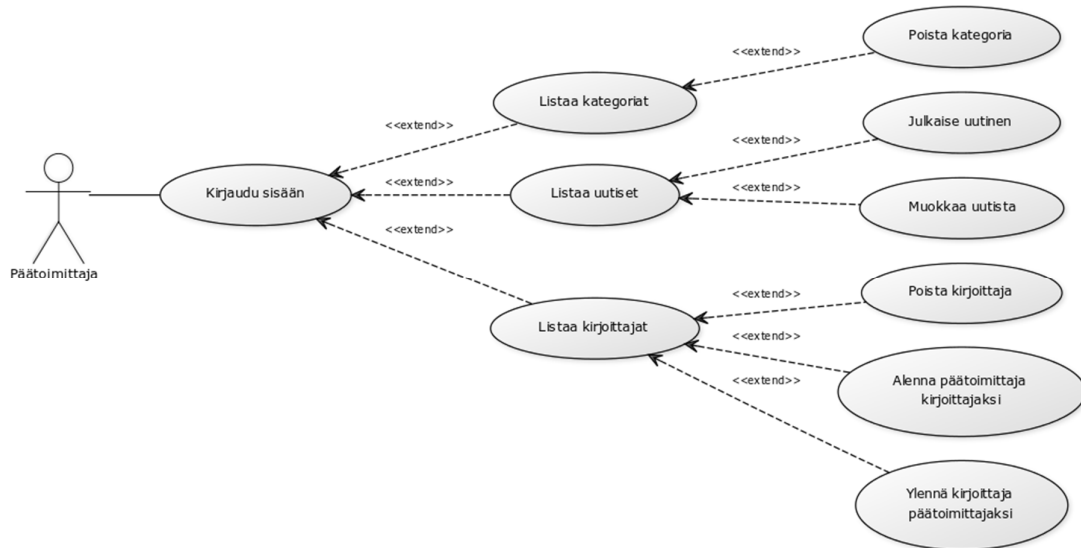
Päätoimittaja

Kirjaudu sisään

<<extend>>

Listaa kategoriat

<<extend>>

Poista kategoria

<<extend>>

Listaa uutiset

<<extend>>

Julkaise uutinen

<<extend>>

Muokkaa uutista

<<extend>>

Listaa kirjoittajat

<<extend>>

Poista kirjoittaja

<<extend>>

Alenna päätoimittaja kirjoittajaksi

<<extend>>

Ylennä kirjoittaja päätoimittajaksi